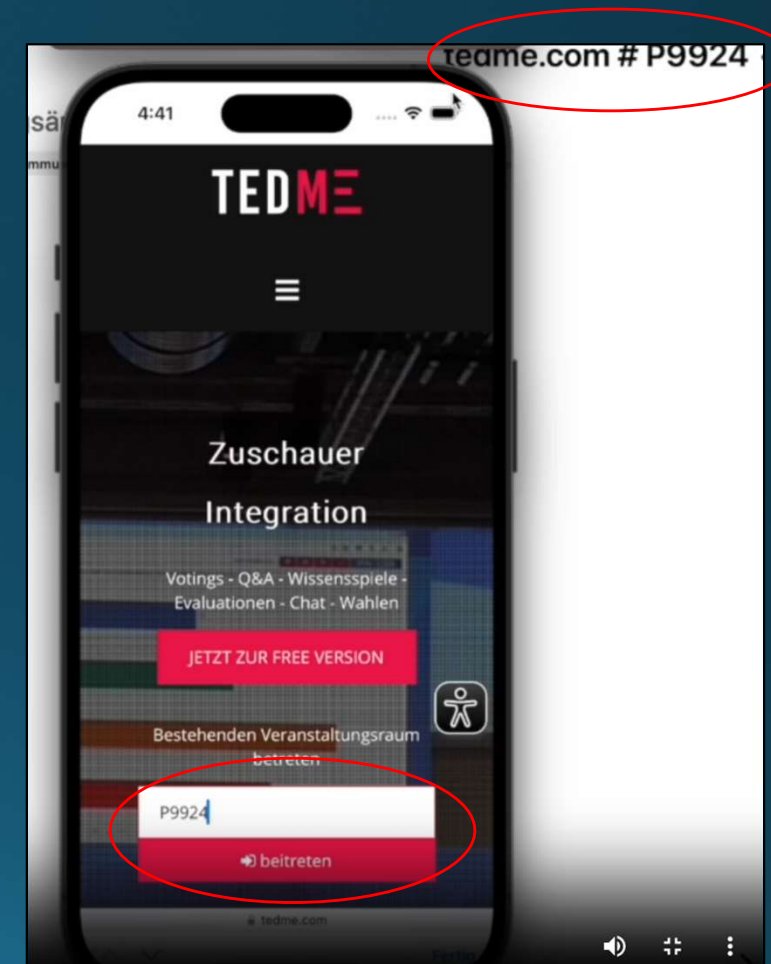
tedme.com # P9924

sär

mmu

4:41

TEDME

≡

Zuschauer

Integration

Votings - Q&A - Wissensspiele - Evaluationen - Chat - Wahlen

JETZT ZUR FREE VERSION

Bestehenden Veranstaltungsraum betreten

P9924

beitreten

tedme.com